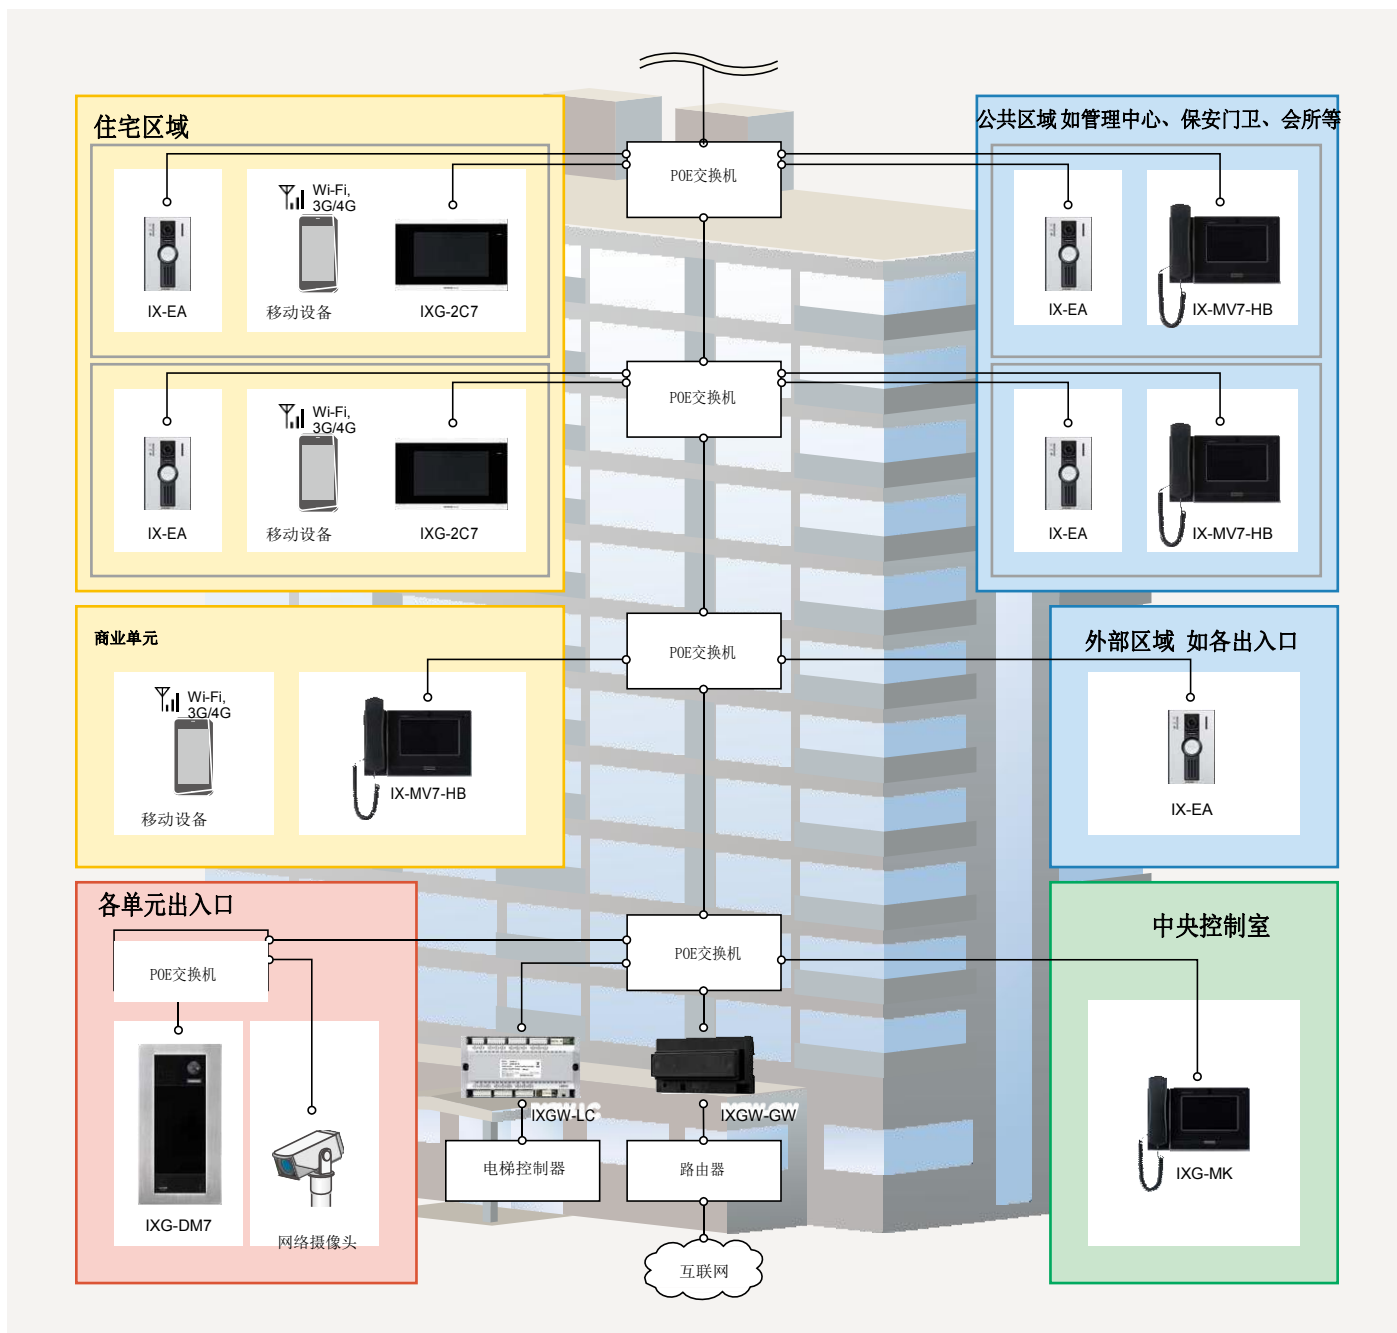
住宅区域

IX-EA

Wi-Fi, 3G/4G

移动设备

IXG-2C7

IX-EA

Wi-Fi, 3G/4G

移动设备

IXG-2C7

POE交换机

POE交换机

公共区域 如管理中心、保安门卫、会所等

IX-EA

IX-MV7-HB

IX-EA

IX-MV7-HB

商业单元

Wi-Fi, 3G/4G

移动设备

IX-MV7-HB

POE交换机

外部区域 如各出入口

IX-EA

各单元出入口

POE交换机

IXG-DM7

网络摄像头

POE交换机

IXGW-LC

电梯控制器

IXGW-GW

路由器

互联网

中央控制室

IXG-MK